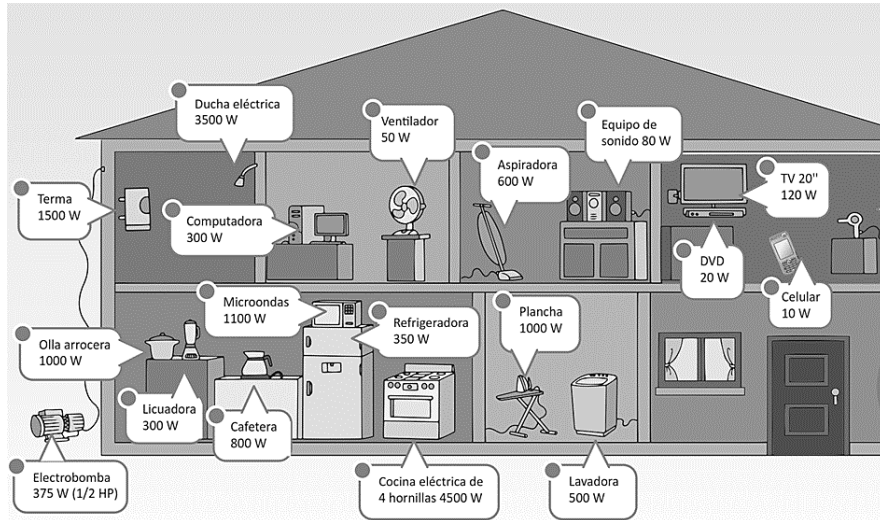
Ducha eléctrica
3500 W

Ventilador
50 W

Aspiradora
600 W

Equipo de
sonido 80 W

Terma
1500 W

Computadora
300 W

TV 20''
120 W

DVD
20 W

Celular
10 W

Microondas
1100 W

Refrigeradora
350 W

Plancha
1000 W

Olla arrocera
1000 W

Licuadora
300 W

Cafetera
800 W

Electrobomba
375 W (1/2 HP)

Cocina eléctrica de
4 hornillas 4500 W

Lavadora
500 W